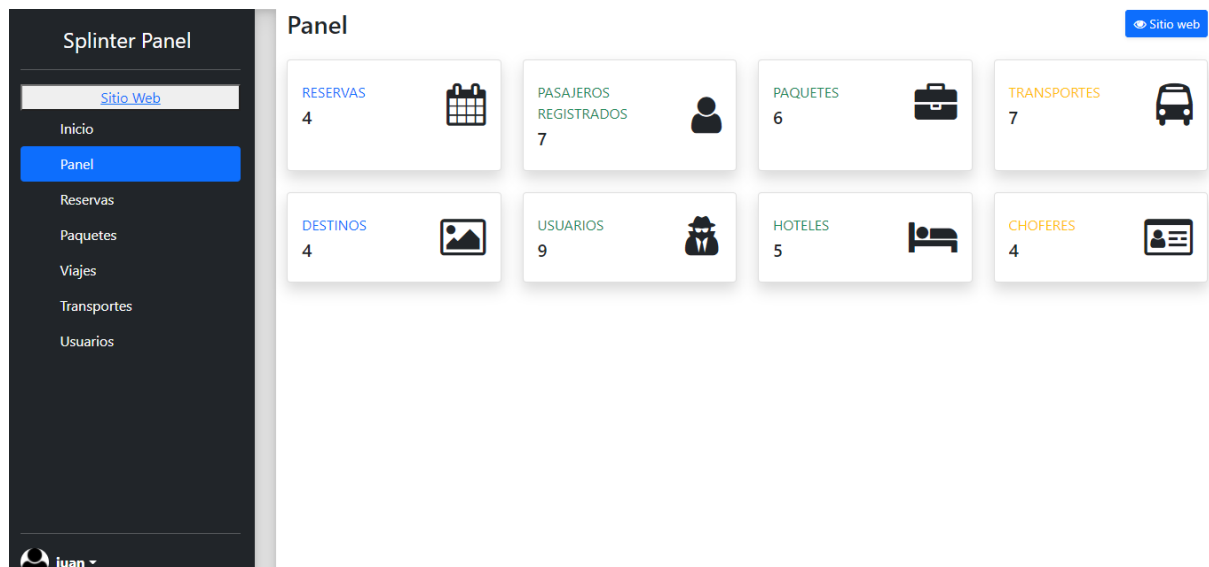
Splinter Panel

Sitio Web

Inicio

Panel

Reservas

Paquetes

Viajes

Transportes

Usuarios

juan

Panel

Sitio web

RESERVAS
4

PASAJEROS REGISTRADOS
7

PAQUETES
6

TRANSPORTES
7

DESTINOS
4

USUARIOS
9

HOTELES
5

CHOFERES
4